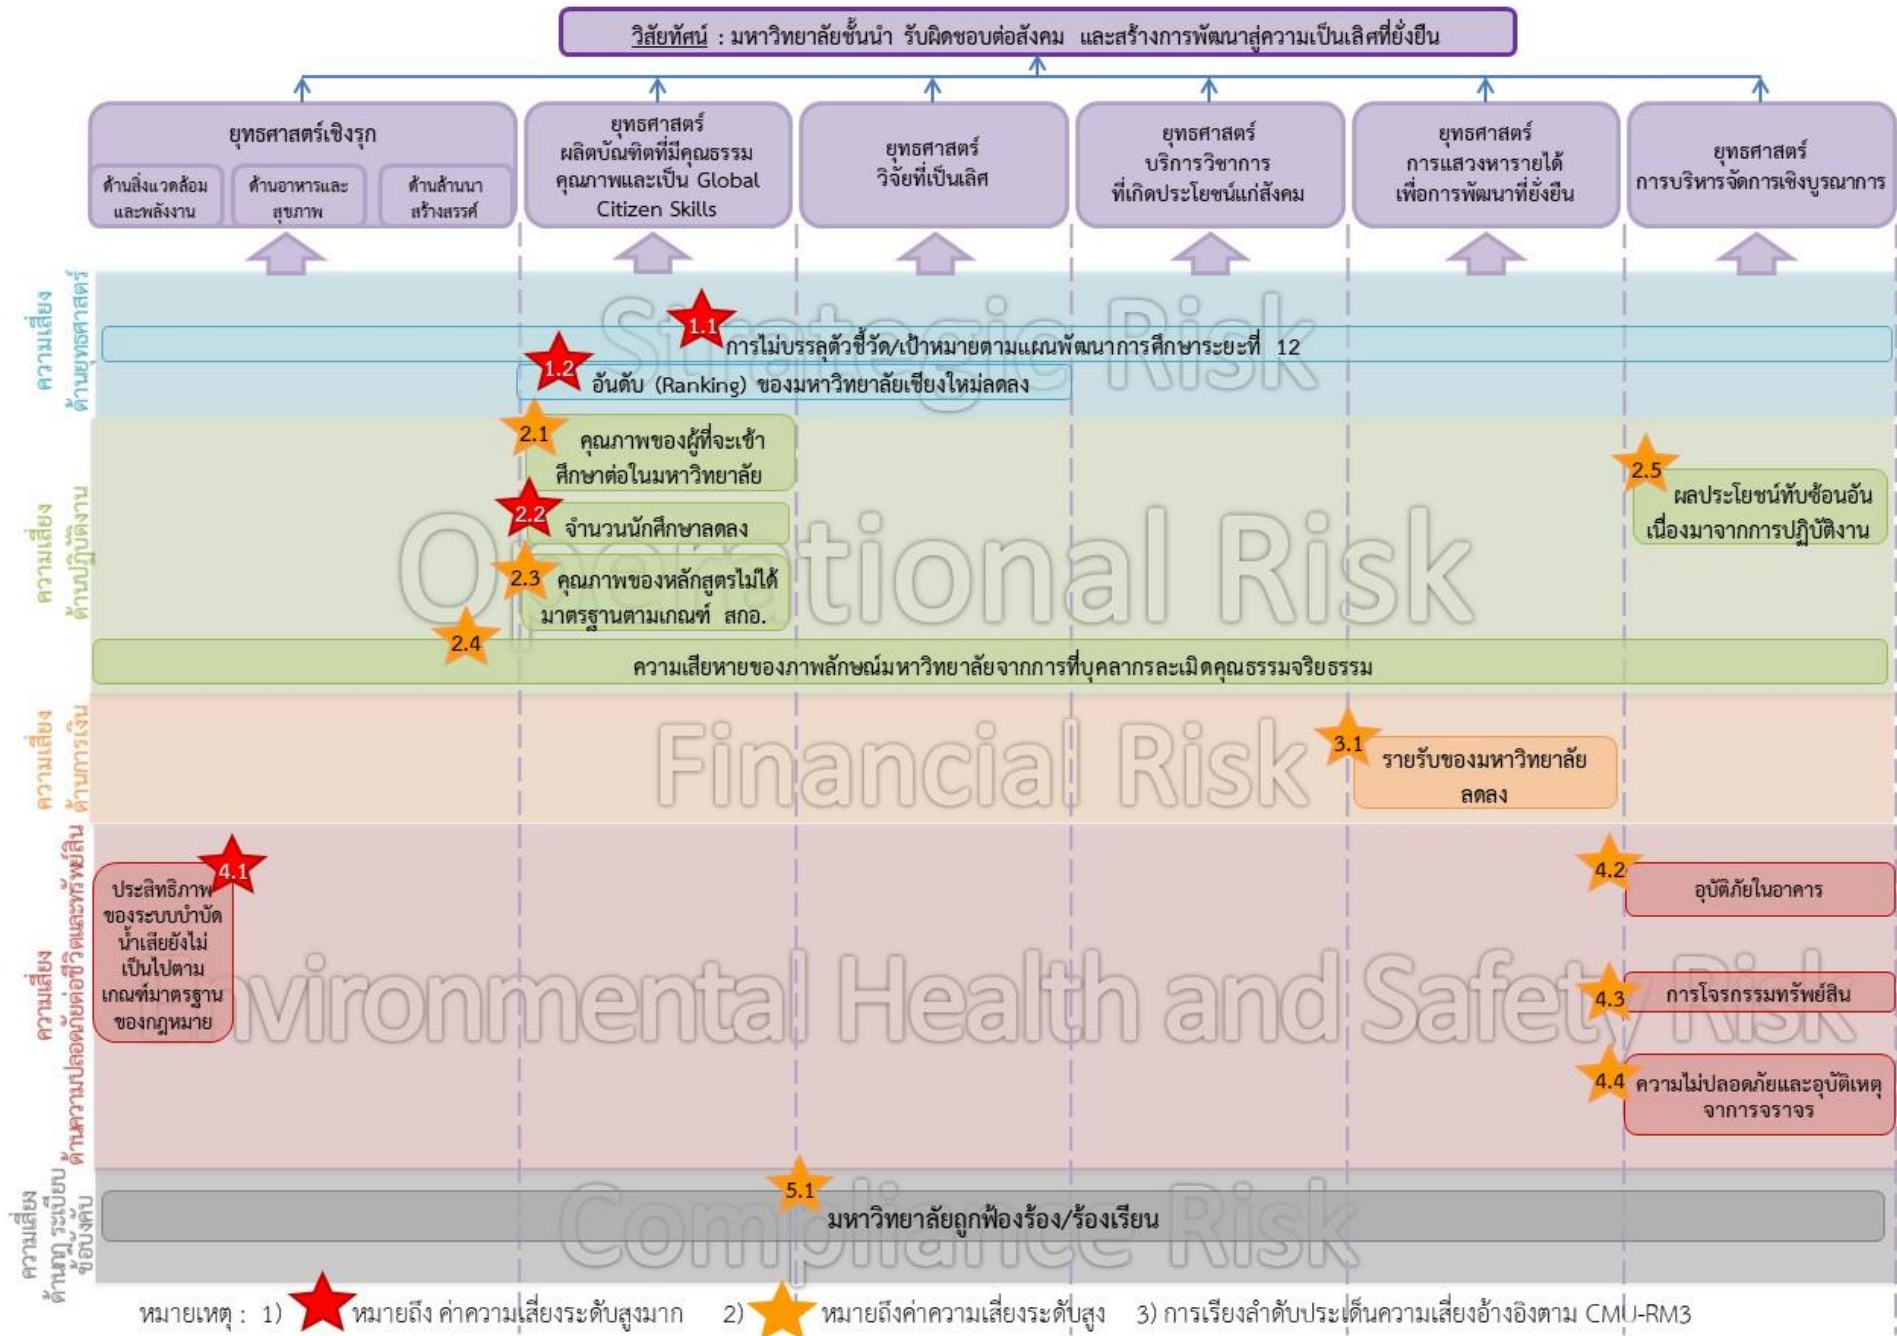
วิสัยทัศน์ : มหาวิทยาลัยชั้นนำ รับผิดชอบต่อสังคม และสร้างการพัฒนาสู่ความเป็นเลิศที่ยั่งยืน

ยุทธศาสตร์เชิงรุก
ด้านสิ่งแวดล้อมและพลังงาน
ด้านอาหารและสุขภาพ
ด้านล้านนาสร้างสรรค์

ยุทธศาสตร์ ผลิตบัณฑิตที่มีคุณธรรม คุณภาพและเป็น Global Citizen Skills

ยุทธศาสตร์ วิจัยที่เป็นเลิศ

ยุทธศาสตร์ บริการวิชาการที่เกิดประโยชน์แก่สังคม

ยุทธศาสตร์ การแสวงหารายได้เพื่อการพัฒนาที่ยั่งยืน

ยุทธศาสตร์ การบริหารจัดการเชิงบูรณาการ

ความเสี่ยงด้านยุทธศาสตร์
Strategic Risk
1.1 การไม่บรรลุตัวชี้วัด/เป้าหมายตามแผนพัฒนาการศึกษาระยะที่ 12
1.2 อันดับ (Ranking) ของมหาวิทยาลัยเชียงใหม่ลดลง

ความเสี่ยงด้านปฏิบัติงาน
Operational Risk
2.1 คุณภาพของผู้ที่จะเข้าศึกษาต่อในมหาวิทยาลัย
2.2 จำนวนนักศึกษาลดลง
2.3 คุณภาพของหลักสูตรไม่ได้มาตรฐานตามเกณฑ์ สกอ.
2.4 ความเสียหายของภาพลักษณ์มหาวิทยาลัยจากการที่บุคลากรละเมิดคุณธรรมจริยธรรม
2.5 ผลประโยชน์ทับซ้อนอันเนื่องมาจากการปฏิบัติงาน

ความเสี่ยงด้านการเงิน
Financial Risk
3.1 รายรับของมหาวิทยาลัยลดลง

ความเสี่ยงด้านความปลอดภัยต่อชีวิตและทรัพย์สิน
Environmental Health and Safety Risk
4.1 ประสิทธิภาพของระบบบำบัดน้ำเสียยังไม่เป็นไปตามเกณฑ์มาตรฐานของกฎหมาย
4.2 อุบัติภัยในอาคาร
4.3 การโจรกรรมทรัพย์สิน
4.4 ความไม่ปลอดภัยและอุบัติเหตุจากการจราจร

ความเสี่ยงด้านกฎ ระเบียบ ข้อบังคับ
Compliance Risk
5.1 มหาวิทยาลัยถูกฟ้องร้อง/ร้องเรียน

หมายเหตุ : 1) หมายถึง ค่าความเสี่ยงระดับสูงมาก 2) หมายถึงค่าความเสี่ยงระดับสูง 3) การเรียงลำดับประเด็นความเสี่ยงอ้างอิงตาม CMU-RM3